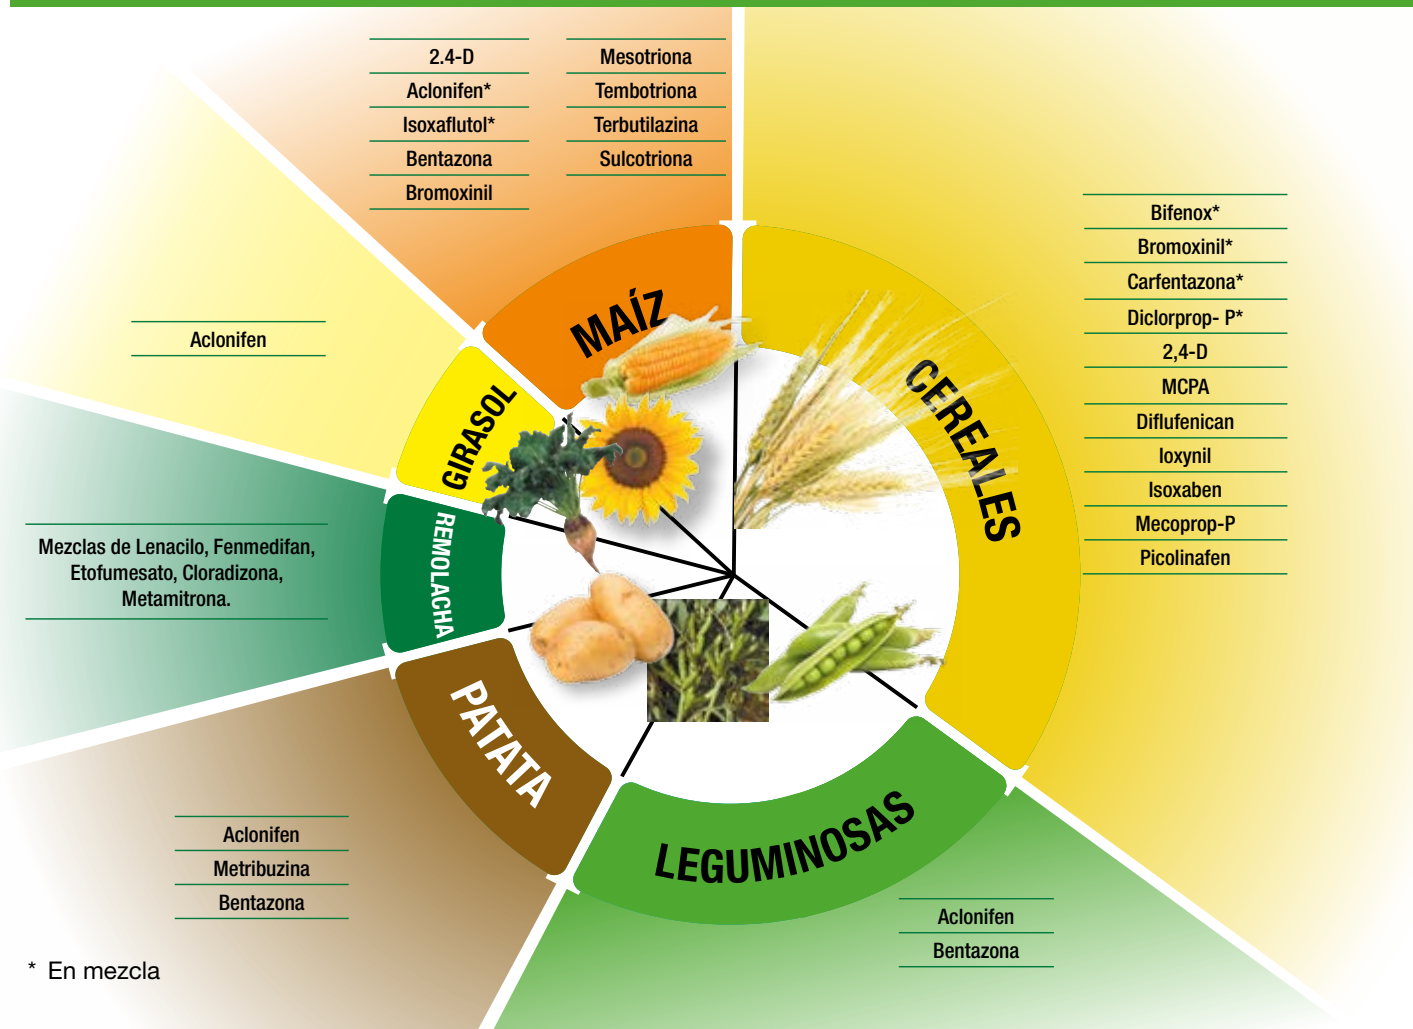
2.4-D
Aclonifen*
Isoxaflutol*
Bentazona
Bromoxinil

Mesotriona
Tembotriona
Terbutilazina
Sulcotriona

MAÍZ

Bifenox*
Bromoxinil*
Carfentazona*
Diclorprop- P*
2,4-D
MCPA
Diflufenican
Ioxynil
Isoxaben
Mecoprop-P
Picolinafen

CEREALES

Aclonifen

GIRASOL

Mezclas de Lenacilo, Fenmedifan, Etofumesato, Cloradizona, Metamitrona.

REMOLACHA

PATATA

LEGUMINOSAS

Aclonifen
Metribuzina
Bentazona

Aclonifen
Bentazona

* En mezcla